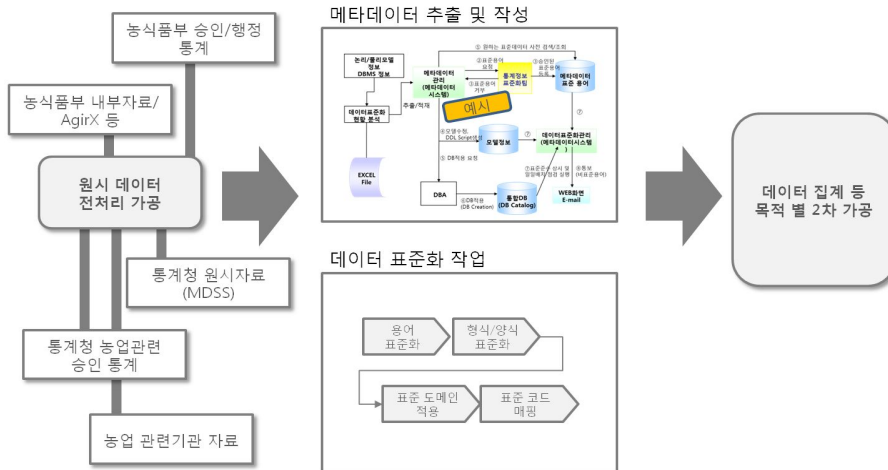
농식품부 승인/행정 통계

농식품부 내부자료/ AgirX 등

원시 데이터 전처리 가공

통계청 원시자료 (MDSS)

통계청 농업관련 승인 통계

농업 관련기관 자료

메타데이터 추출 및 작성

논리/물리모델 정보 DBMS 정보

데이터표준화 현황 분석

추출/적재

EXCEL File

메타데이터 관리 (메타데이터 시스템)

통계정보 표준화팀

메타데이터 표준 용어

예시

모델정보

데이터표준화관리 (메타데이터시스템)

DBA

통합DB (DB Catalog)

WEB화면 E-mail

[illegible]

데이터 표준화 작업

용어 표준화

형식/양식 표준화

표준 도메인 적용

표준 코드 매핑

데이터 집계 등 목적 별 2차 가공